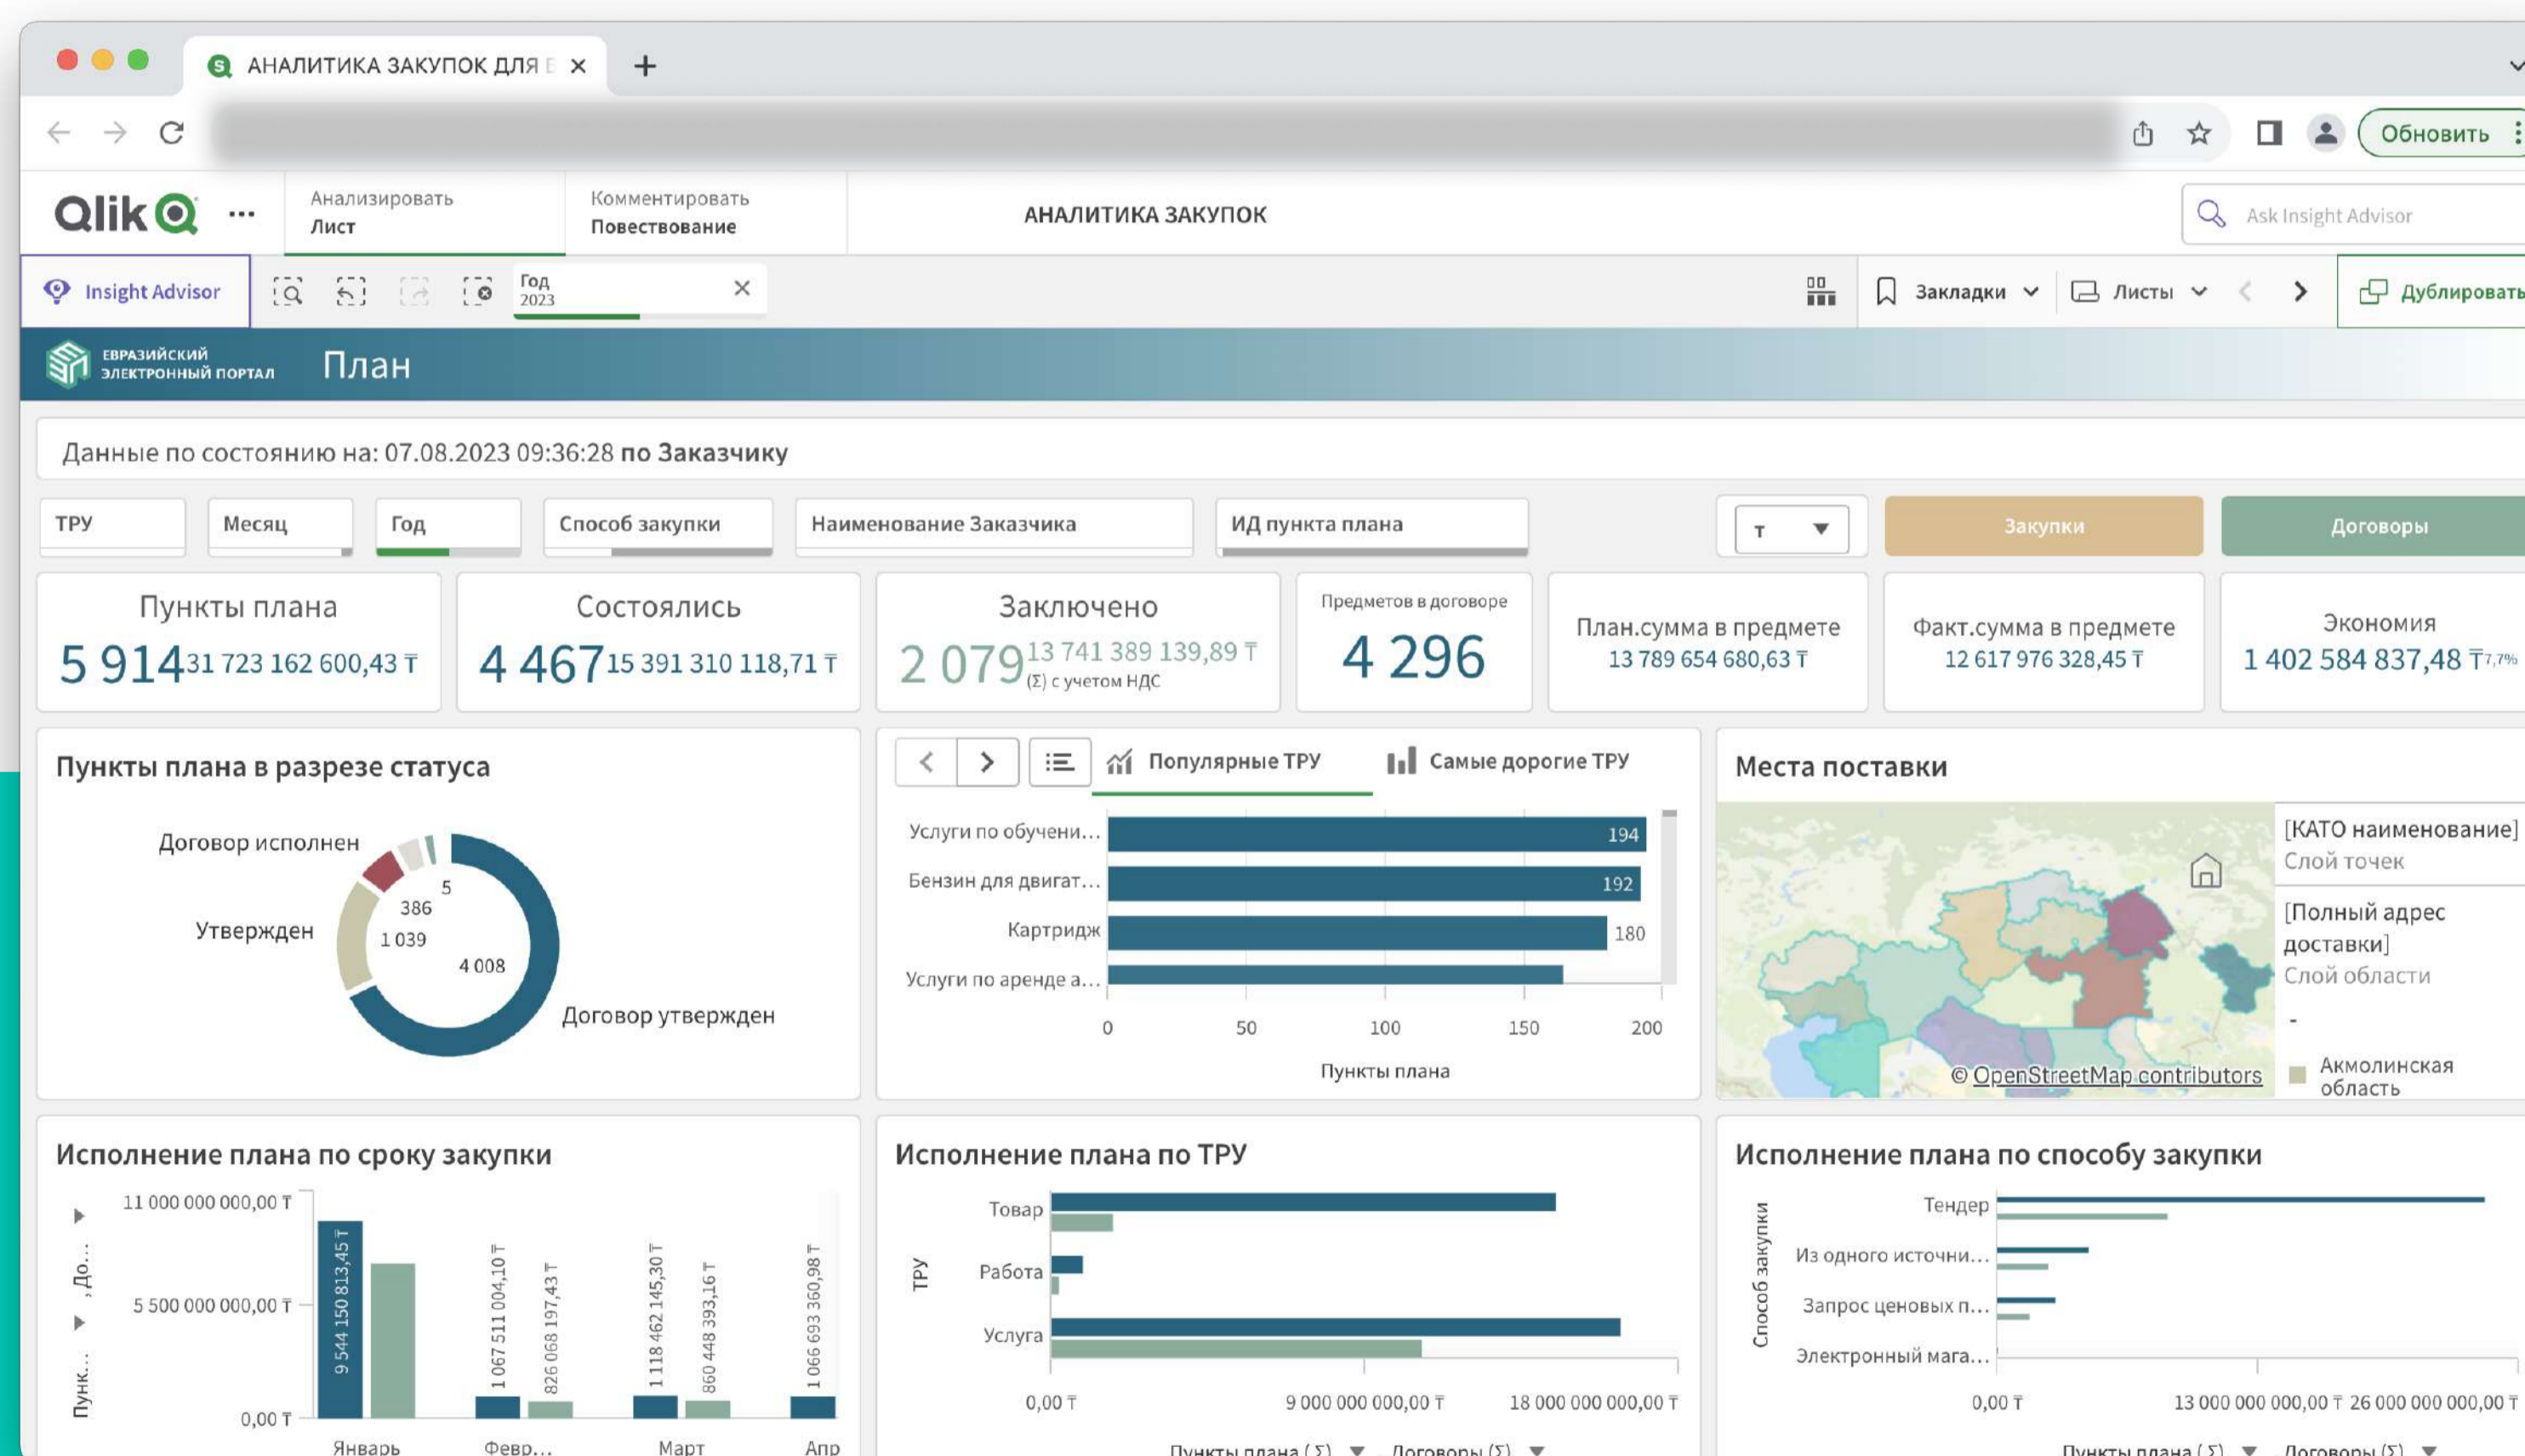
АНАЛИТИКА ЗАКУПОК ДЛЯ Е ×
+
Обновить

Qlik ···
Анализировать
Лист
Комментировать
Повествование
АНАЛИТИКА ЗАКУПОК
Ask Insight Advisor

Insight Advisor
Год
2023
Закладки
Листы
Дублировать

ЕВРАЗИЙСКИЙ ЭЛЕКТРОННЫЙ ПОРТАЛ
План

Данные по состоянию на: 07.08.2023 09:36:28 по Заказчику

ТРУ
Месяц
Год
Способ закупки
Наименование Заказчика
ИД пункта плана
т
Закупки
Договоры

Пункты плана
5 914 31 723 162 600,43 ₸

Состоялись
4 467 15 391 310 118,71 ₸

Заключено
2 079 13 741 389 139,89 ₸
(Σ) с учетом НДС

Предметов в договоре
4 296

План.сумма в предмете
13 789 654 680,63 ₸

Факт.сумма в предмете
12 617 976 328,45 ₸

Экономия
1 402 584 837,48 ₸ 7,7%

Пункты плана в разрезе статуса
Договор исполнен
Утвержден
Договор утвержден
5
386
1 039
4 008

Популярные ТРУ
Самые дорогие ТРУ
Услуги по обучени...
Бензин для двигат...
Картридж
Услуги по аренде а...
194
192
180
0
50
100
150
200
Пункты плана

Места поставки
[КАТО наименование]
Слой точек
[Полный адрес доставки]
Слой области
-
Акмолинская область
© OpenStreetMap contributors

Исполнение плана по сроку закупки
11 000 000 000,00 ₸
5 500 000 000,00 ₸
0,00 ₸
Пунк... , До...
9 544 150 813,45 ₸
1 067 511 004,10 ₸
826 068 197,43 ₸
1 118 462 145,30 ₸
860 448 393,16 ₸
1 066 693 360,98 ₸
Январь
Февр...
Март
Апр

Исполнение плана по ТРУ
ТРУ
Товар
Работа
Услуга
0,00 ₸
9 000 000 000,00 ₸
18 000 000 000,00 ₸
Пункты плана (Σ)
Договоры (Σ)

Исполнение плана по способу закупки
Способ закупки
Тендер
Из одного источни...
Запрос ценовых п...
Электронный мага...
0,00 ₸
13 000 000 000,00 ₸
26 000 000 000,00 ₸
Пункты плана (Σ)
Договоры (Σ)